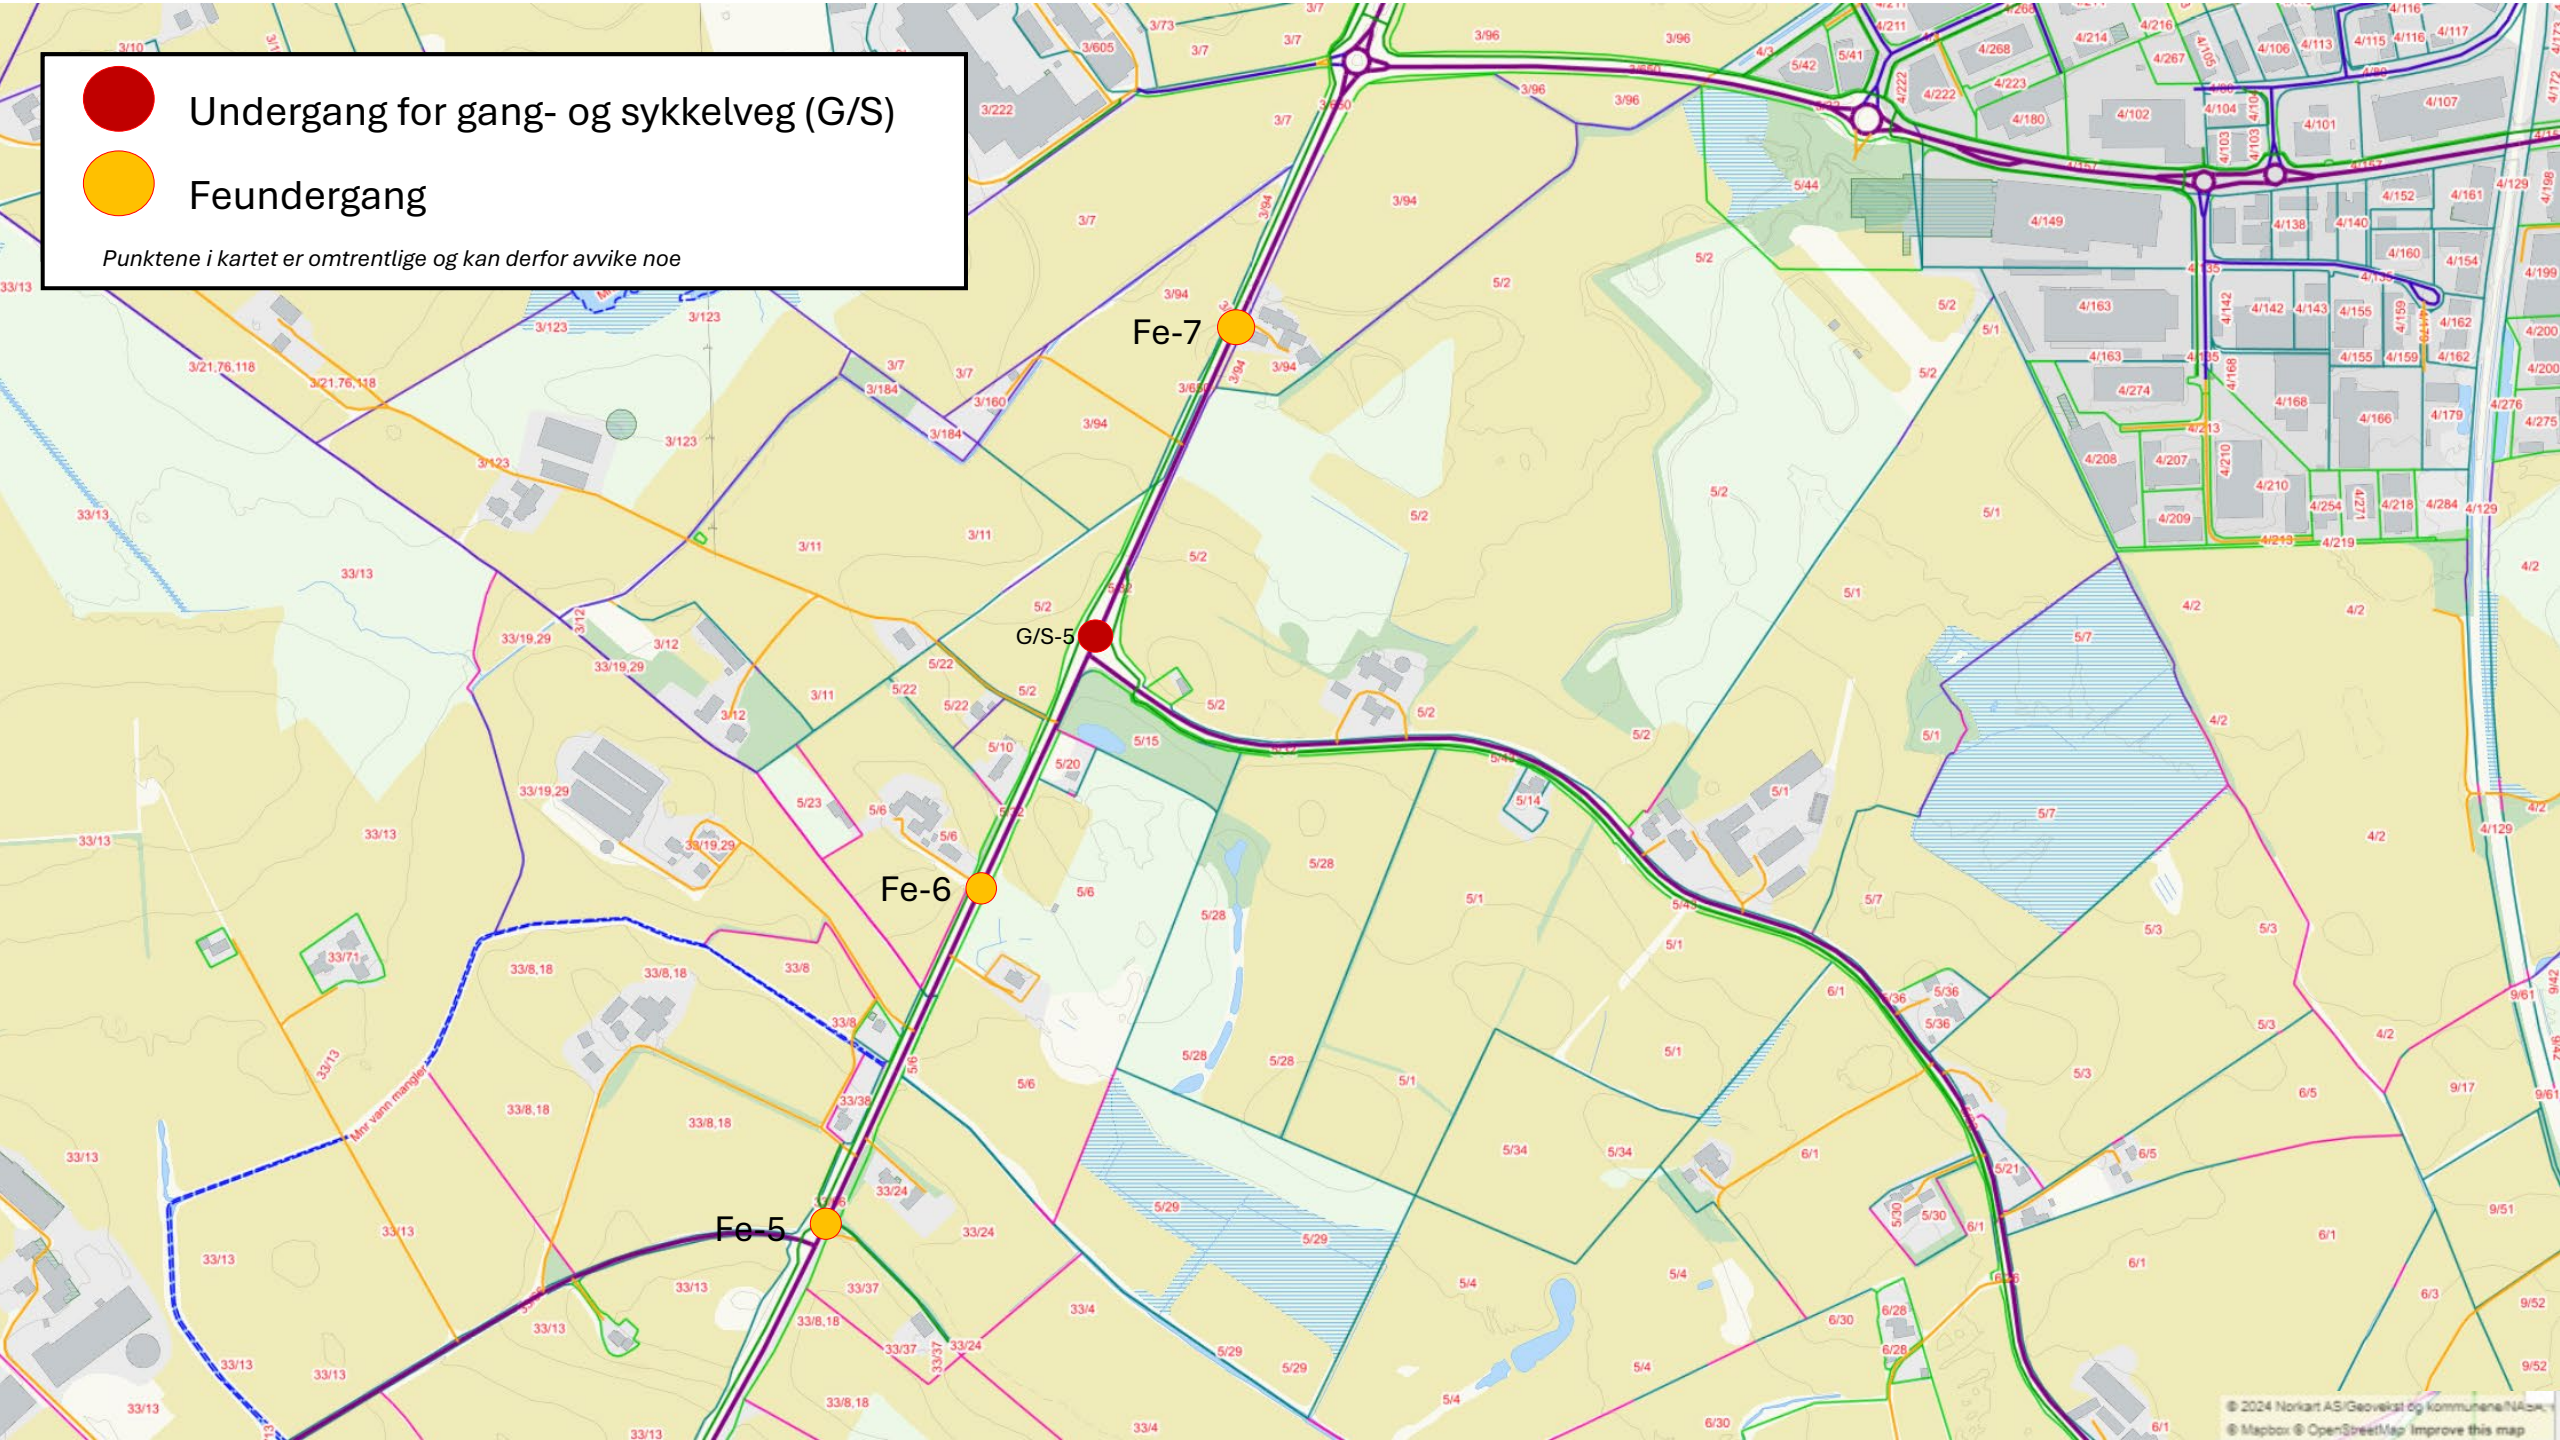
Undergang for gang- og sykkelveg (G/S)

Feundergang

Punktene i kartet er omtrentlige og kan derfor avvike noe

Fe-7

G/S-5

Fe-6

Fe-5

3/10
3/73
3/7
3/96
3/605
3/222
3/94
3/123
3/21,76,118
3/184
3/160
3/11
3/12
33/13
33/19,29
33/8,18
33/8
33/71
33/38
33/24
33/37
33/4
5/2
5/22
5/10
5/20
5/15
5/23
5/6
5/28
5/1
5/14
5/29
5/34
5/4
5/7
5/3
5/36
5/21
5/30
5/42
5/41
5/44
6/1
6/5
6/3
6/28
6/30
4/2
4/129
4/163
4/274
4/208
4/207
4/209
4/210
4/219
4/213
4/168
4/166
4/179
4/276
4/275
4/200
4/199
4/162
4/159
4/155
4/154
4/160
4/161
4/152
4/140
4/138
4/149
4/142
4/143
4/214
4/211
4/268
4/267
4/223
4/222
4/180
4/102
4/104
4/106
4/113
4/115
4/116
4/117
4/101
4/107
4/254
4/218
4/284
9/17
9/61
9/51
9/52
Mnr vann mangler
© 2024 Norkart AS/Geovekst og kommunene/NIBIO
© Mapbox © OpenStreetMap Improve this map